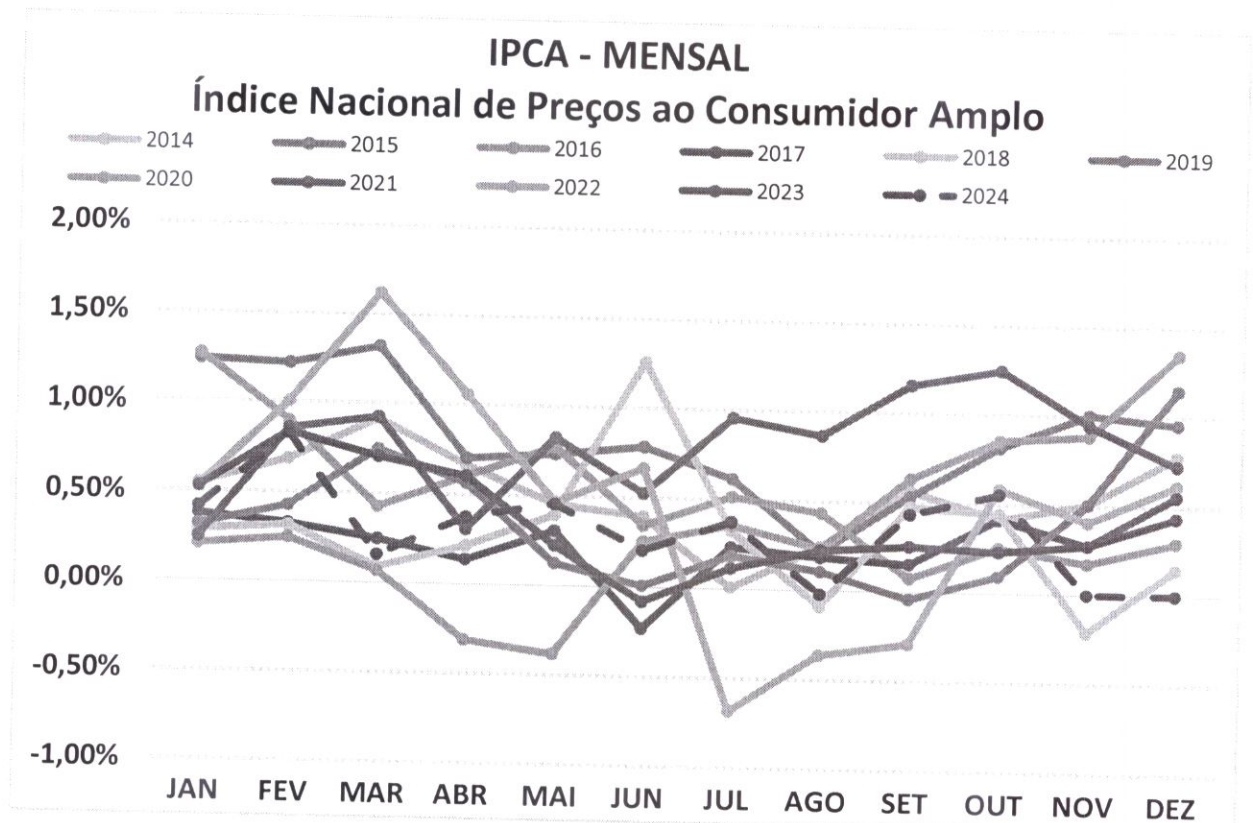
IPCA - MENSAL
Índice Nacional de Preços ao Consumidor Amplo

2014
2015
2016
2017
2018
2019
2020
2021
2022
2023
2024

2,00%
1,50%
1,00%
0,50%
0,00%
-0,50%
-1,00%

JAN FEV MAR ABR MAI JUN JUL AGO SET OUT NOV DEZ